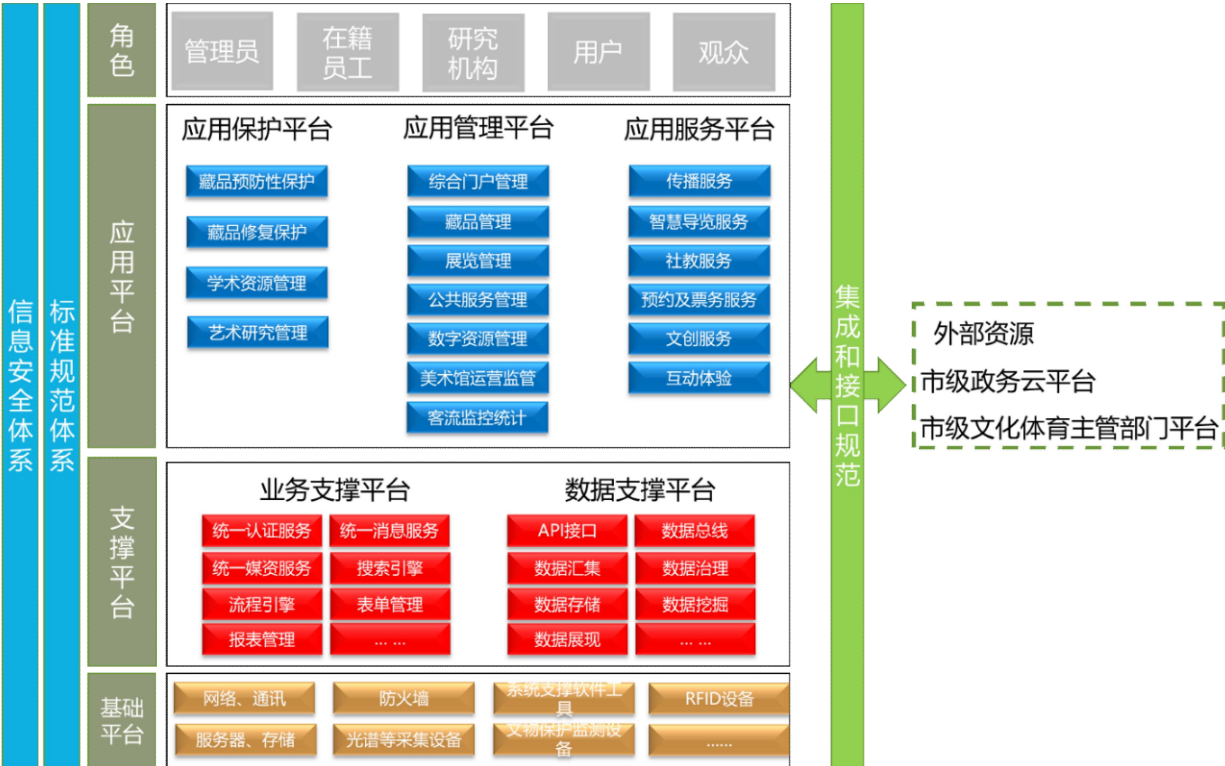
信息安全体系

标准规范体系

角色

管理员

在籍员工

研究机构

用户

观众

应用平台

应用保护平台

藏品预防性保护

藏品修复保护

学术资源管理

艺术研究管理

应用管理平台

综合门户管理

藏品管理

展览管理

公共服务管理

数字资源管理

美术馆运营监管

客流监控统计

应用服务平台

传播服务

智慧导览服务

社教服务

预约及票务服务

文创服务

互动体验

支撑平台

业务支撑平台

统一认证服务

统一消息服务

统一媒资服务

搜索引擎

流程引擎

表单管理

报表管理

... ...

数据支撑平台

API接口

数据总线

数据汇集

数据治理

数据存储

数据挖掘

数据展现

... ...

基础平台

网络、通讯

防火墙

系统支撑软件工具

RFID设备

服务器、存储

光谱等采集设备

文物保护监测设备

......

集成和接口规范

外部资源

市级政务云平台

市级文化体育主管部门平台